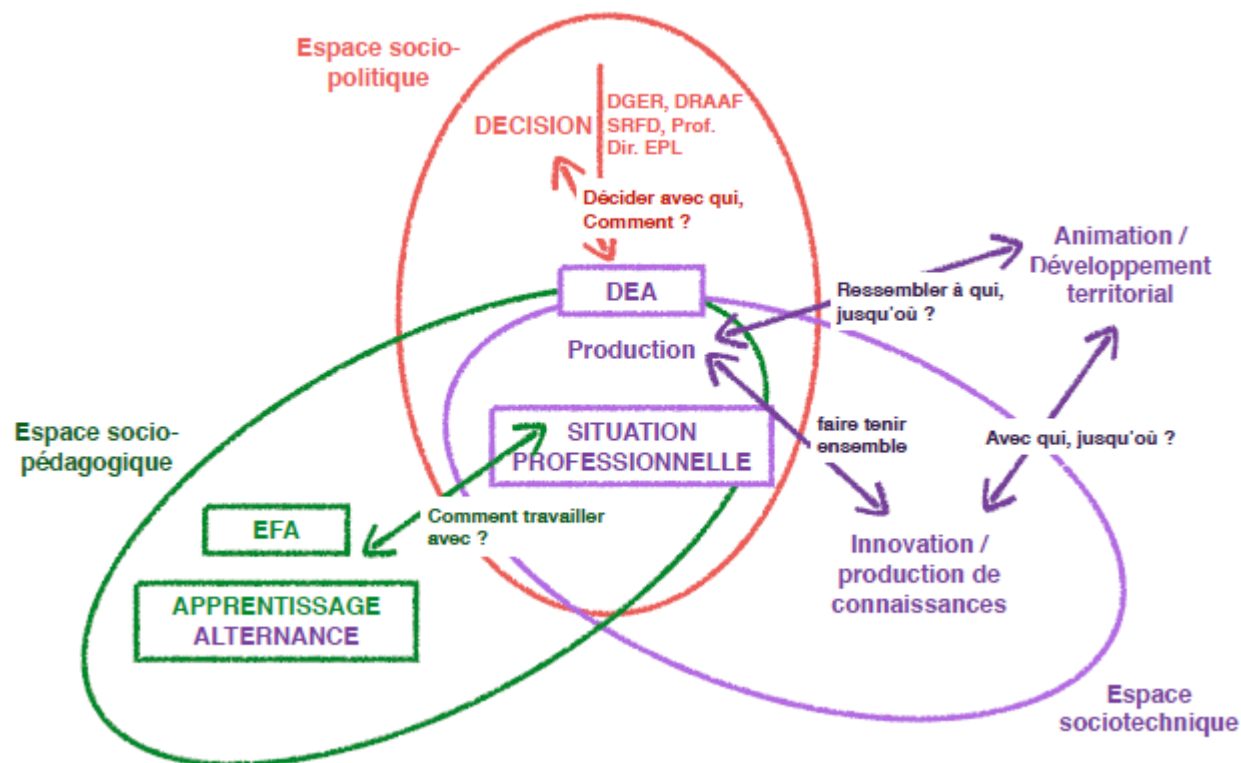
Espace socio-politique

DECISION

DGER, DRAAF
SRFD, Prof.
Dir. EPL

Décider avec qui, Comment ?

DEA

Production

Animation / Développement territorial

Ressembler à qui, jusqu'où ?

Espace socio-pédagogique

SITUATION PROFESSIONNELLE

faire tenir ensemble

Avec qui, jusqu'où ?

EFA

Comment travailler avec ?

Innovation / production de connaissances

APPRENTISSAGE ALTERNANCE

Espace sociotechnique